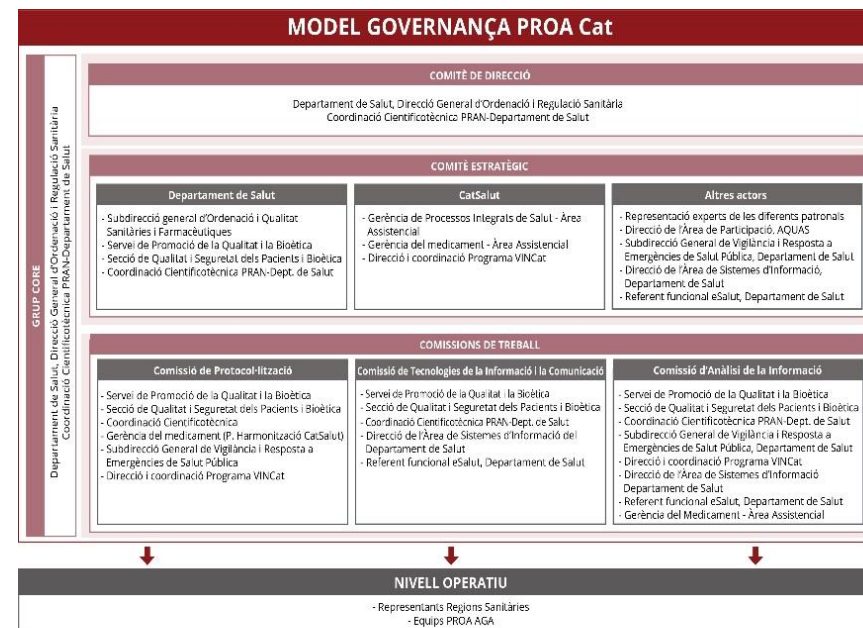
MODEL GOVERNANÇA PROA Cat

GRUP CORE

Departament de Salut, Direcció General d'Ordenació i Regulació Sanitària
Coordinació Científicotècnica PRAN-Departament de Salut

COMITÈ DE DIRECCIÓ

Departament de Salut, Direcció General d'Ordenació i Regulació Sanitària
Coordinació Científicotècnica PRAN-Departament de Salut

COMITÈ ESTRATÈGIC

Departament de Salut

- Subdirecció general d'Ordenació i Qualitat Sanitàries i Farmacèutiques
- Servei de Promoció de la Qualitat i la Bioètica
- Secció de Qualitat i Seguretat dels Pacients i Bioètica
- Coordinació Científicotècnica PRAN-Dept. de Salut

CatSalut

- Gerència de Processos Integrals de Salut - Àrea Assistencial
- Gerència del medicament - Àrea Assistencial
- Direcció i coordinació Programa VINCat

Altres actors

- Representació experts de les diferents patronals
- Direcció de l'Àrea de Participació. AQUAS
- Subdirecció General de Vigilància i Resposta a Emergències de Salut Pública, Departament de Salut
- Direcció de l'Àrea de Sistemes d'Informació, Departament de Salut
- Referent funcional eSalut, Departament de Salut

COMISSIONS DE TREBALL

Comissió de Protocol·lització

- Servei de Promoció de la Qualitat i la Bioètica
- Secció de Qualitat i Seguretat dels Pacients i Bioètica
- Coordinació Científicotècnica
- Gerència del medicament (P. Harmonització CatSalut)
- Subdirecció General de Vigilància i Resposta a Emergències de Salut Pública
- Direcció i coordinació Programa VINCat

Comissió de Tecnologies de la Informació i la Comunicació

- Servei de Promoció de la Qualitat i la Bioètica
- Secció de Qualitat i Seguretat dels Pacients i Bioètica
- Coordinació Científicotècnica PRAN-Dept. de Salut
- Direcció de l'Àrea de Sistemes d'Informació del Departament de Salut
- Referent funcional eSalut, Departament de Salut

Comissió d'Anàlisi de la Informació

- Servei de Promoció de la Qualitat i la Bioètica
- Secció de Qualitat i Seguretat dels Pacients i Bioètica
- Coordinació Científicotècnica PRAN-Dept. de Salut
- Subdirecció General de Vigilància i Resposta a Emergències de Salut Pública, Departament de Salut
- Direcció i coordinació Programa VINCat
- Direcció de l'Àrea de Sistemes d'Informació Departament de Salut
- Referent funcional eSalut, Departament de Salut
- Gerència del Medicament - Àrea Assistencial

NIVELL OPERATIU

- Representants Regions Sanitàries
- Equips PROA AGA